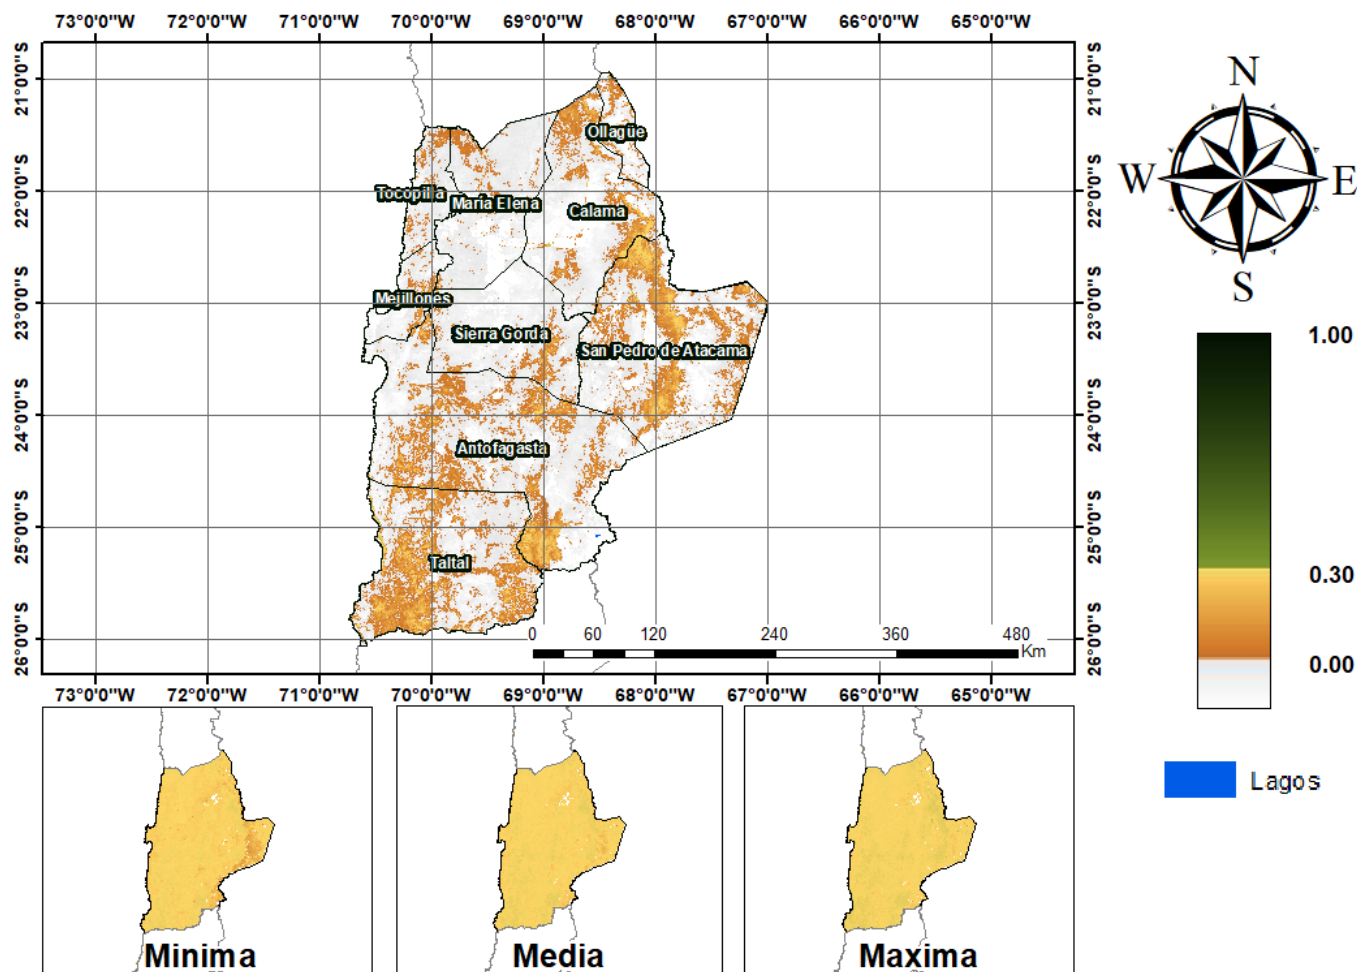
73°0'0"W 72°0'0"W 71°0'0"W 70°0'0"W 69°0'0"W 68°0'0"W 67°0'0"W 66°0'0"W 65°0'0"W

21°0'0"S 22°0'0"S 23°0'0"S 24°0'0"S 25°0'0"S 26°0'0"S

Ollagüe
Tocopilla
Maria Elena
Calama
Mejillones
Sierra Gorda
San Pedro de Atacama
Antofagasta
Taltal

0 60 120 240 360 480 Km

73°0'0"W 72°0'0"W 71°0'0"W 70°0'0"W 69°0'0"W 68°0'0"W 67°0'0"W 66°0'0"W 65°0'0"W

21°0'0"S 22°0'0"S 23°0'0"S 24°0'0"S 25°0'0"S 26°0'0"S

N
W
E
S

1.00
0.30
0.00

Lagos

Minima

Media

Maxima